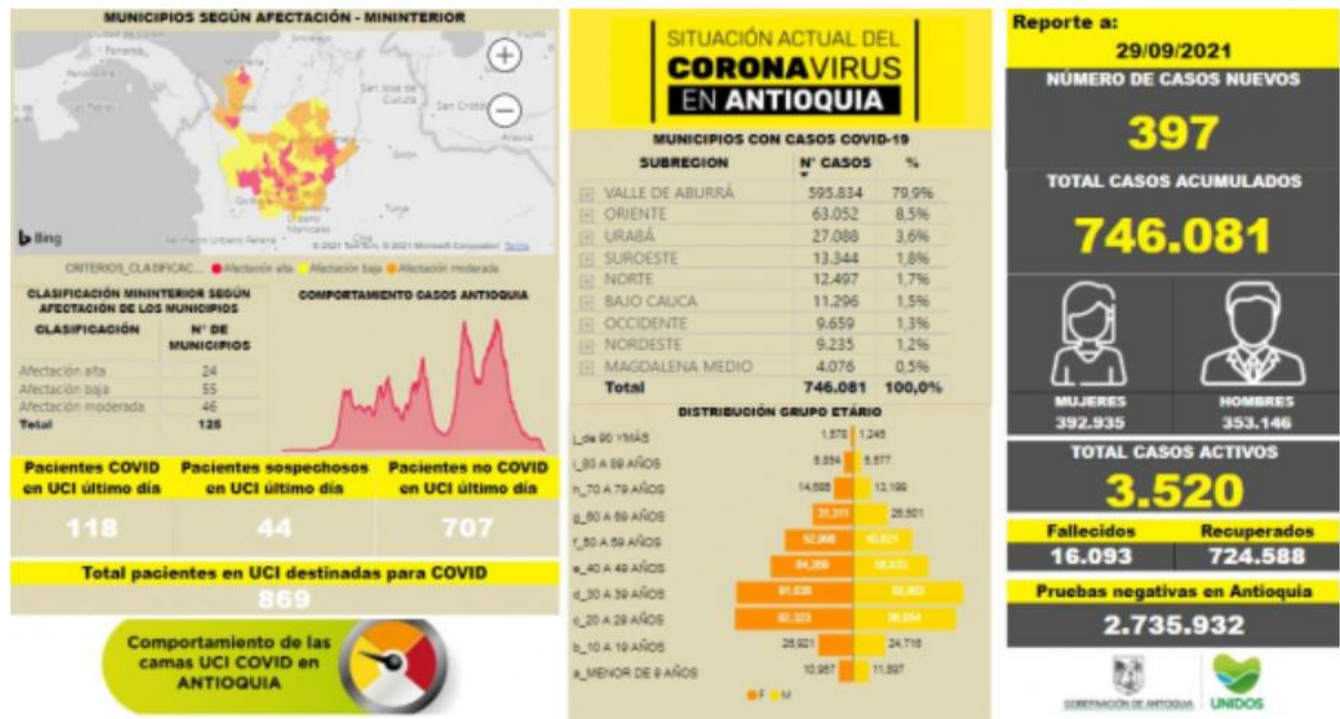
MUNICIPIOS SEGÚN AFECTACIÓN - MININTERIOR

Panamá
San José de Cúcuta
San Cristóbal
Bing
© 2021 TomTom © 2021 Microsoft Corporation Terms

CRITERIOS_CLASIFICAC... Afectación alta Afectación baja Afectación moderada

CLASIFICACIÓN MININTERIOR SEGÚN AFECTACIÓN DE LOS MUNICIPIOS

| CLASIFICACIÓN | N° DE MUNICIPIOS |
|---|---|
| Afectación alta | 24 |
| Afectación baja | 55 |
| Afectación moderada | 46 |
| Total | 125 |

COMPORTAMIENTO CASOS ANTIOQUIA

Pacientes COVID en UCI último día
118

Pacientes sospechosos en UCI último día
44

Pacientes no COVID en UCI último día
707

Total pacientes en UCI destinadas para COVID
869

Comportamiento de las camas UCI COVID en ANTIOQUIA

SITUACIÓN ACTUAL DEL CORONAVIRUS EN ANTIOQUIA

MUNICIPIOS CON CASOS COVID-19

| SUBREGION | N° CASOS | % |
|---|---|---|
| VALLE DE ABURRÁ | 595.834 | 79,9% |
| ORIENTE | 63.052 | 8,5% |
| URABÁ | 27.088 | 3,6% |
| SUROESTE | 13.344 | 1,8% |
| NORTE | 12.497 | 1,7% |
| BAJO CAUCA | 11.296 | 1,5% |
| OCCIDENTE | 9.659 | 1,3% |
| NORDESTE | 9.235 | 1,2% |
| MAGDALENA MEDIO | 4.076 | 0,5% |
| Total | 746.081 | 100,0% |

DISTRIBUCIÓN GRUPO ETÁRIO

| | F | M |
|---|---|---|
| j_de 90 Y MÁS | 1.578 | 1.245 |
| i_80 A 89 AÑOS | 5.554 | 5.577 |
| h_70 A 79 AÑOS | 14.588 | 13.199 |
| g_60 A 69 AÑOS | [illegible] | 28.501 |
| f_50 A 59 AÑOS | 52.908 | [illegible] |
| e_40 A 49 AÑOS | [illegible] | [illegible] |
| d_30 A 39 AÑOS | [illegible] | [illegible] |
| c_20 A 29 AÑOS | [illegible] | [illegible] |
| b_10 A 19 AÑOS | 25.921 | 24.716 |
| a_MENOR DE 9 AÑOS | 10.957 | 11.597 |

F M

Reporte a:
29/09/2021

NÚMERO DE CASOS NUEVOS
397

TOTAL CASOS ACUMULADOS
746.081

MUJERES
392.935

HOMBRES
353.146

TOTAL CASOS ACTIVOS
3.520

Fallecidos
16.093

Recuperados
724.588

Pruebas negativas en Antioquia
2.735.932

GOBERNACIÓN DE ANTIOQUIA
UNIDOS